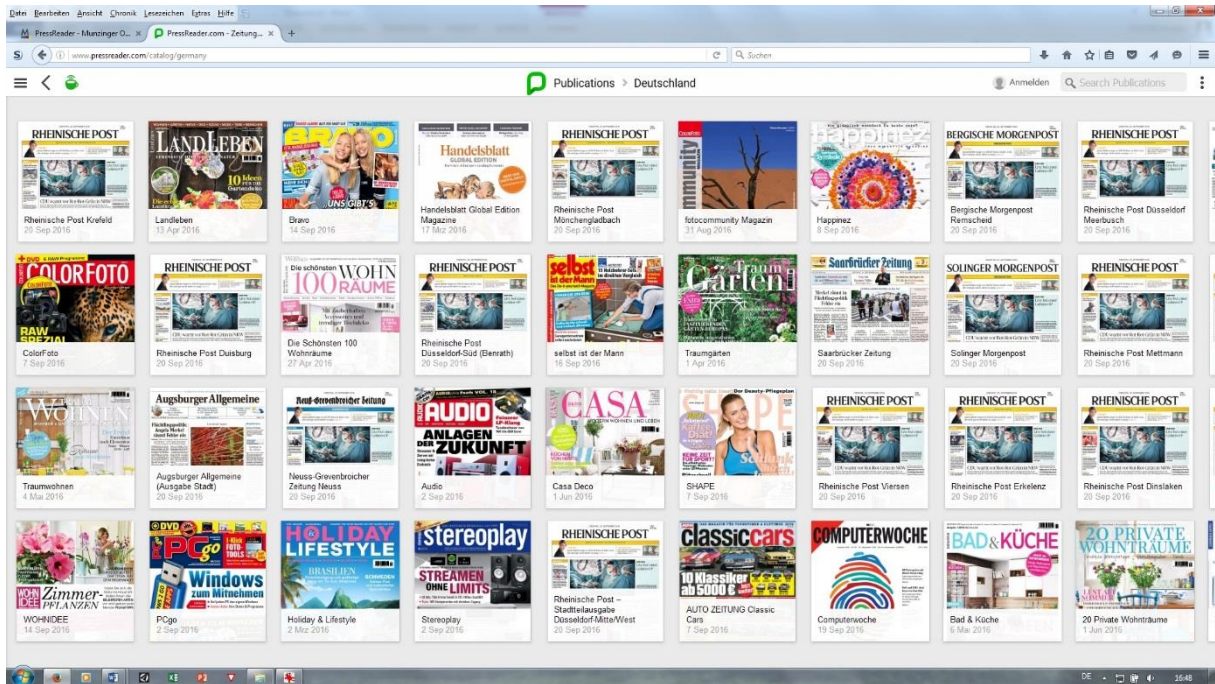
Datei Bearbeiten Ansicht Chronik Lesezeichen Extras Hilfe

PressReader - Munzinger O... ×
PressReader.com - Zeitung... ×
+

www.pressreader.com/catalog/germany

Suchen

Publications > Deutschland

Anmelden

Search Publications

RHEINISCHE POST
Rheinische Post Krefeld
20 Sep 2016

LANDLEBEN
Landleben
13 Apr 2016

BRAVO
Bravo
14 Sep 2016

Handelsblatt GLOBAL EDITION
Handelsblatt Global Edition Magazine
17 Mrz 2016

RHEINISCHE POST
Rheinische Post Mönchengladbach
20 Sep 2016

fotocommunity
fotocommunity Magazin
31 Aug 2016

Happinez
Happinez
8 Sep 2016

BERGISCHE MORGENPOST
Bergische Morgenpost Remscheid
20 Sep 2016

RHEINISCHE POST
Rheinische Post Düsseldorf Meerbusch
20 Sep 2016

COLORFOTO
RAW SPEZIAL
ColorFoto
7 Sep 2016

RHEINISCHE POST
Rheinische Post Duisburg
20 Sep 2016

Die schönsten 100 WOHNRÄUME
Die Schönsten 100 Wohnräume
27 Apr 2016

RHEINISCHE POST
Rheinische Post Düsseldorf-Süd (Benrath)
20 Sep 2016

selbst ist der Mann
selbst ist der Mann
16 Sep 2016

Traum Gärten
Traumgärten
1 Apr 2016

Saarbrücker Zeitung
Saarbrücker Zeitung
20 Sep 2016

SOLINGER MORGENPOST
Solinger Morgenpost
20 Sep 2016

RHEINISCHE POST
Rheinische Post Mettmann
20 Sep 2016

WOHNEN
Traumwohnen
4 Mai 2016

Augsburger Allgemeine
Augsburger Allgemeine (Ausgabe Stadt)
20 Sep 2016

Neuß-Grevenbroicher Zeitung
Neuss-Grevenbroicher Zeitung Neuss
20 Sep 2016

AUDIO
ANLAGEN DER ZUKUNFT
Audio
2 Sep 2016

CASA
Casa Deco
1 Jun 2016

SHAPE
SHAPE
7 Sep 2016

RHEINISCHE POST
Rheinische Post Viersen
20 Sep 2016

RHEINISCHE POST
Rheinische Post Erkelenz
20 Sep 2016

RHEINISCHE POST
Rheinische Post Dinslaken
20 Sep 2016

WOHNIDEE
Zimmer-PFLANZEN
WOHNIDEE
14 Sep 2016

PCgo
Windows zum Mitnehmen
PCgo
2 Sep 2016

HOLIDAY LIFESTYLE
BRASILIEN
SCHWEDEN
Holiday & Lifestyle
2 Mrz 2016

stereoplay
STREAMEN OHNE LIMITS
Stereoplay
2 Sep 2016

RHEINISCHE POST
Rheinische Post – Stadtteilausgabe Düsseldorf-Mitte/West
20 Sep 2016

classic cars
10 Klassiker ab 5000 €
AUTO ZEITUNG Classic Cars
7 Sep 2016

COMPUTERWOCHE
Computerwoche
19 Sep 2016

BAD & KÜCHE
Bad & Küche
6 Mai 2016

20 PRIVATE WOHNRÄUME
20 Private Wohnräume
1 Jun 2016

DE
15:48